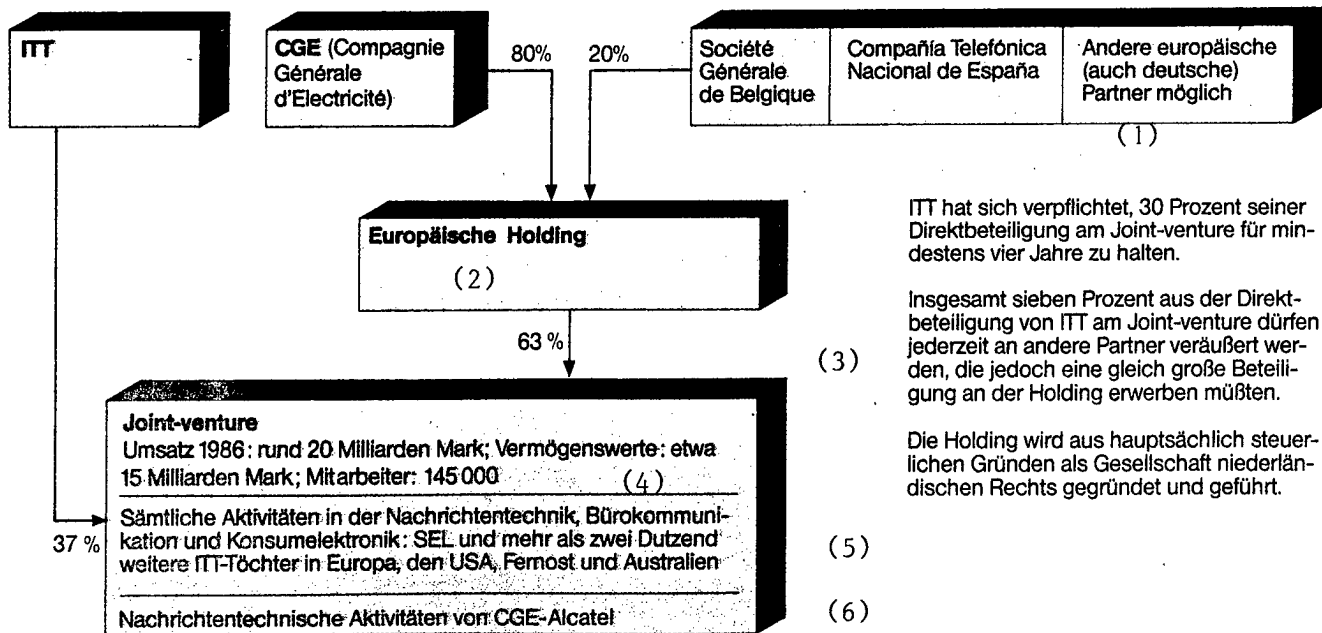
ITT

CGE (Compagnie Générale d'Electricité)

80%

20%

Société Générale de Belgique

Compañía Telefónica Nacional de España

Andere europäische (auch deutsche) Partner möglich

(1)

Europäische Holding

(2)

63 %

37 %

(3)

Joint-venture
Umsatz 1986: rund 20 Milliarden Mark; Vermögenswerte: etwa 15 Milliarden Mark; Mitarbeiter: 145 000

(4)

Sämtliche Aktivitäten in der Nachrichtentechnik, Bürokommunikation und Konsumelektronik: SEL und mehr als zwei Dutzend weitere ITT-Töchter in Europa, den USA, Fernost und Australien

(5)

Nachrichtentechnische Aktivitäten von CGE-Alcatel

(6)

ITT hat sich verpflichtet, 30 Prozent seiner Direktbeteiligung am Joint-venture für mindestens vier Jahre zu halten.

Insgesamt sieben Prozent aus der Direktbeteiligung von ITT am Joint-venture dürfen jederzeit an andere Partner veräußert werden, die jedoch eine gleich große Beteiligung an der Holding erwerben müßten.

Die Holding wird aus hauptsächlich steuerlichen Gründen als Gesellschaft niederländischen Rechts gegründet und geführt.